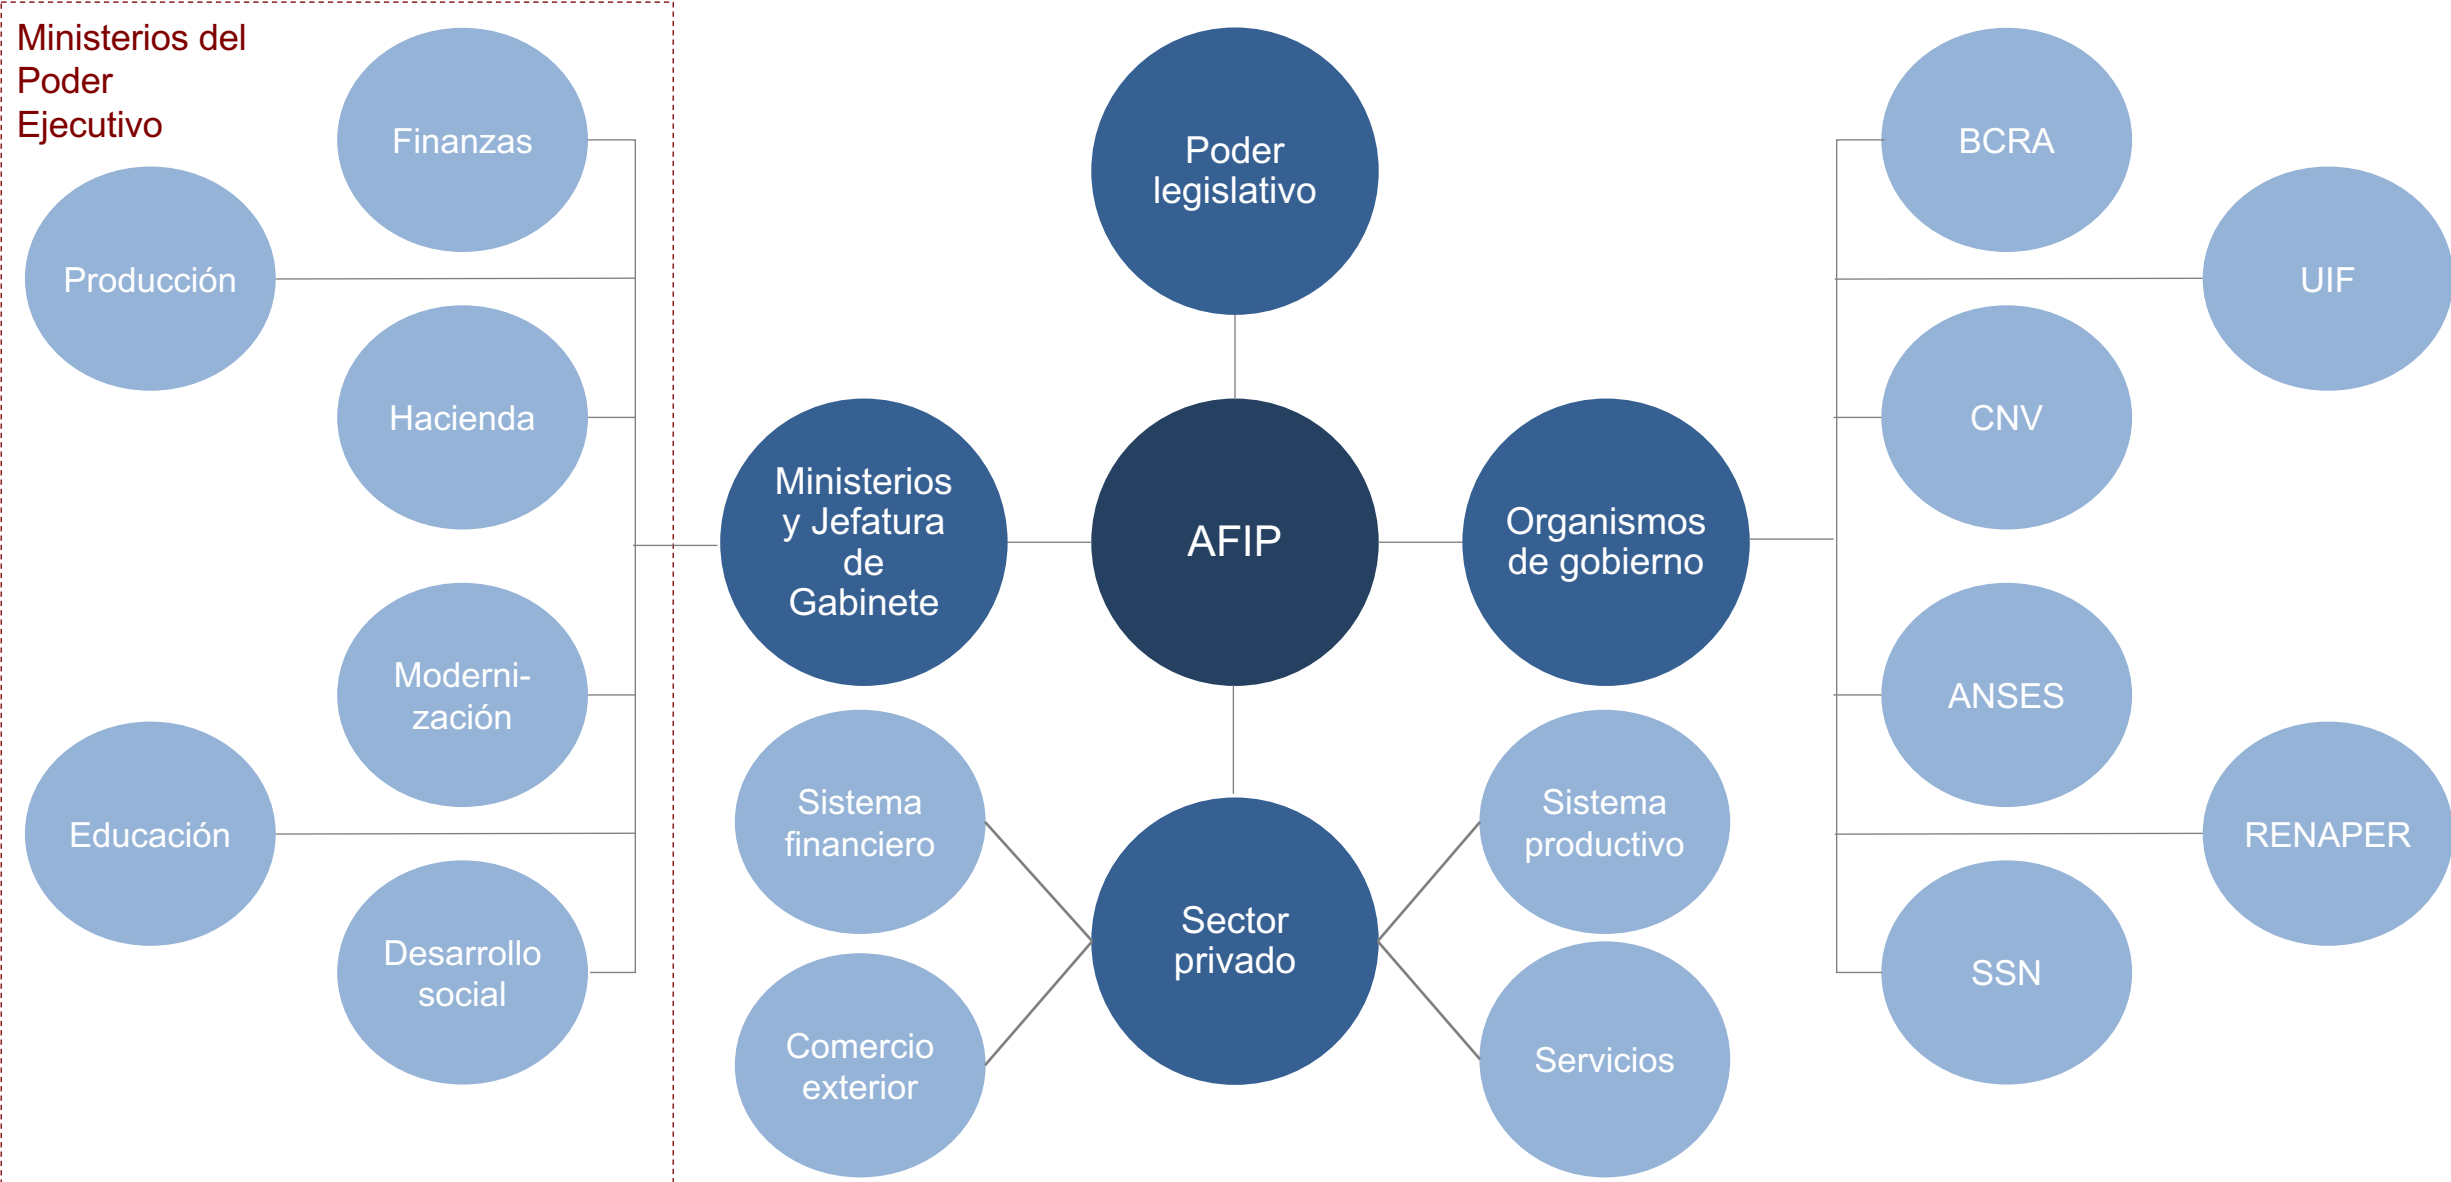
Ministerios del Poder Ejecutivo

Finanzas

Producción

Hacienda

Modernización

Educación

Desarrollo social

Poder legislativo

Ministerios y Jefatura de Gabinete

AFIP

Organismos de gobierno

Sistema financiero

Comercio exterior

Sector privado

Sistema productivo

Servicios

BCRA

UIF

CNV

ANSES

RENAPER

SSN